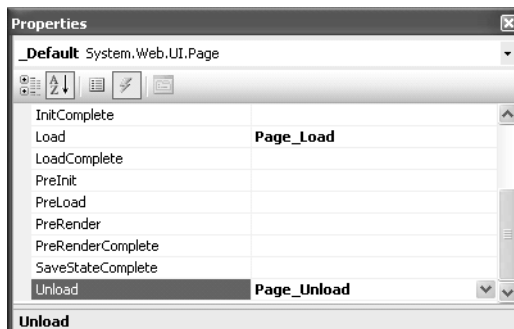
Properties

_Default System.Web.UI.Page

| | |
|---|---|
| InitComplete | |
| Load | Page_Load |
| LoadComplete | |
| PreInit | |
| PreLoad | |
| PreRender | |
| PreRenderComplete | |
| SaveStateComplete | |
| Unload | Page_Unload |

Unload